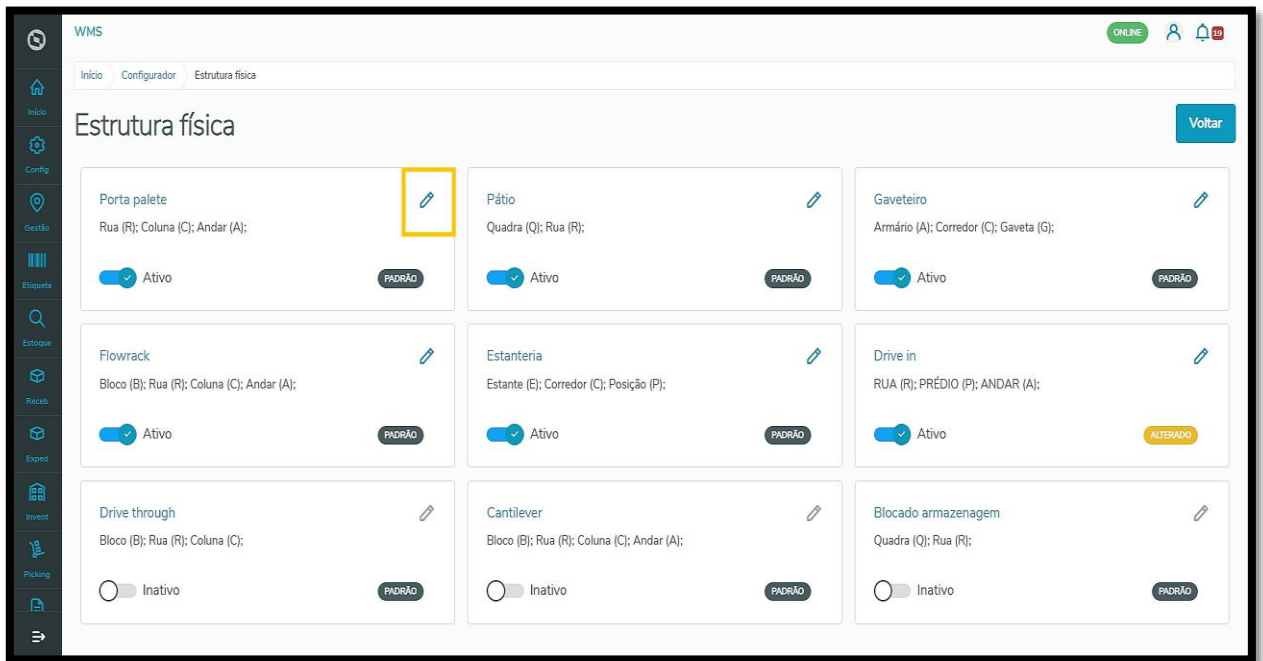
Início
Config
Gestão
Etiqueta
Estoque
Receb
Exped
Invent
Picking

WMS

ONLINE 19

Início Configurador Estrutura física

Estrutura física

Voltar

Porta palete
Rua (R); Coluna (C); Andar (A);
Ativo
PADRÃO

Pátio
Quadra (Q); Rua (R);
Ativo
PADRÃO

Gaveteiro
Armário (A); Corredor (C); Gaveta (G);
Ativo
PADRÃO

Flowrack
Bloco (B); Rua (R); Coluna (C); Andar (A);
Ativo
PADRÃO

Estanteria
Estante (E); Corredor (C); Posição (P);
Ativo
PADRÃO

Drive in
RUA (R); PRÉDIO (P); ANDAR (A);
Ativo
ALTERADO

Drive through
Bloco (B); Rua (R); Coluna (C);
Inativo
PADRÃO

Cantilever
Bloco (B); Rua (R); Coluna (C); Andar (A);
Inativo
PADRÃO

Blocado armazenagem
Quadra (Q); Rua (R);
Inativo
PADRÃO